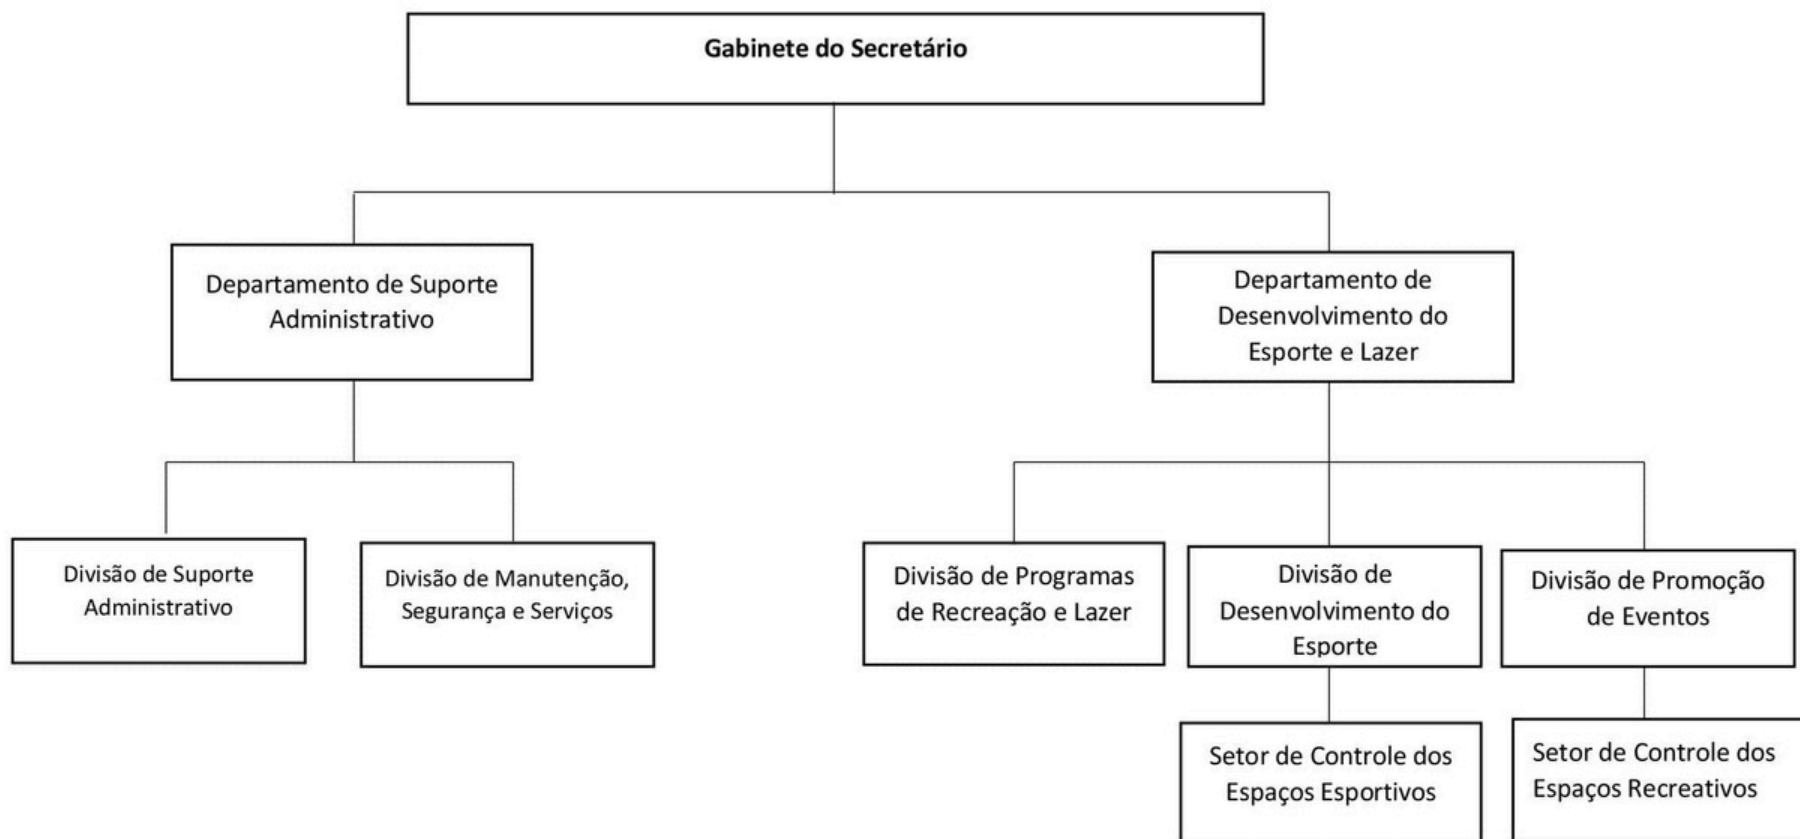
Gabinete do Secretário

Departamento de Suporte Administrativo

Departamento de Desenvolvimento do Esporte e Lazer

Divisão de Suporte Administrativo

Divisão de Manutenção, Segurança e Serviços

Divisão de Programas de Recreação e Lazer

Divisão de Desenvolvimento do Esporte

Divisão de Promoção de Eventos

Setor de Controle dos Espaços Esportivos

Setor de Controle dos Espaços Recreativos